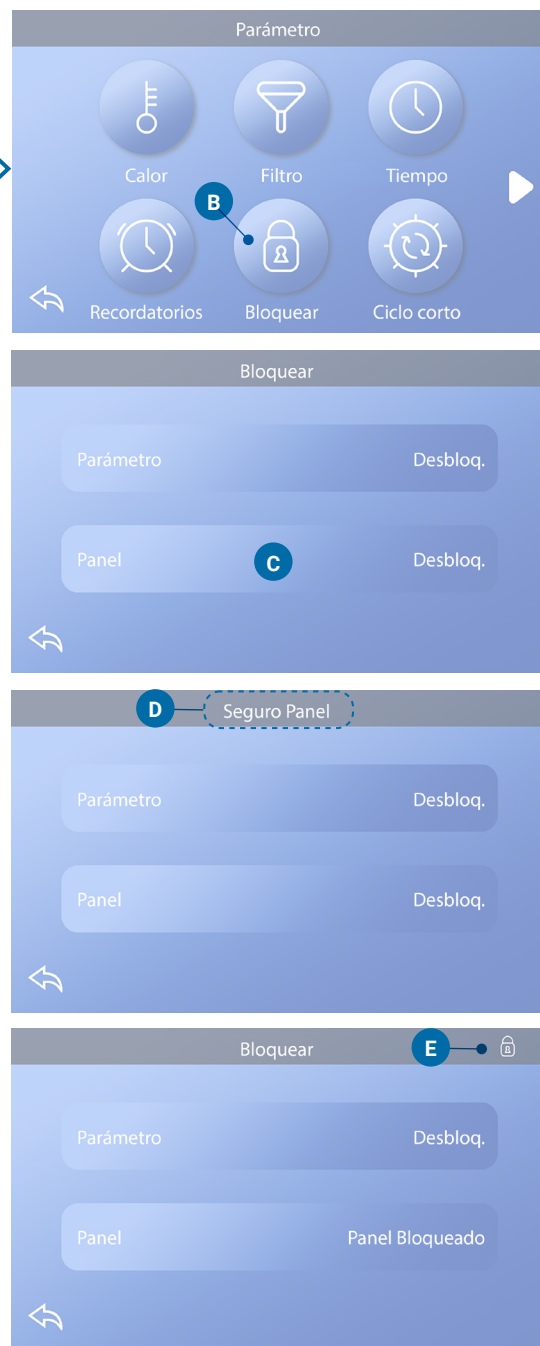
Parámetro

Calor
Filtro
Tiempo
B
Recordatorios
Bloquear
Ciclo corto

Bloquear

Parámetro Desbloq.

Panel C Desbloq.

D Seguro Panel

Parámetro Desbloq.

Panel Desbloq.

Bloquear E

Parámetro Desbloq.

Panel Panel Bloqueado